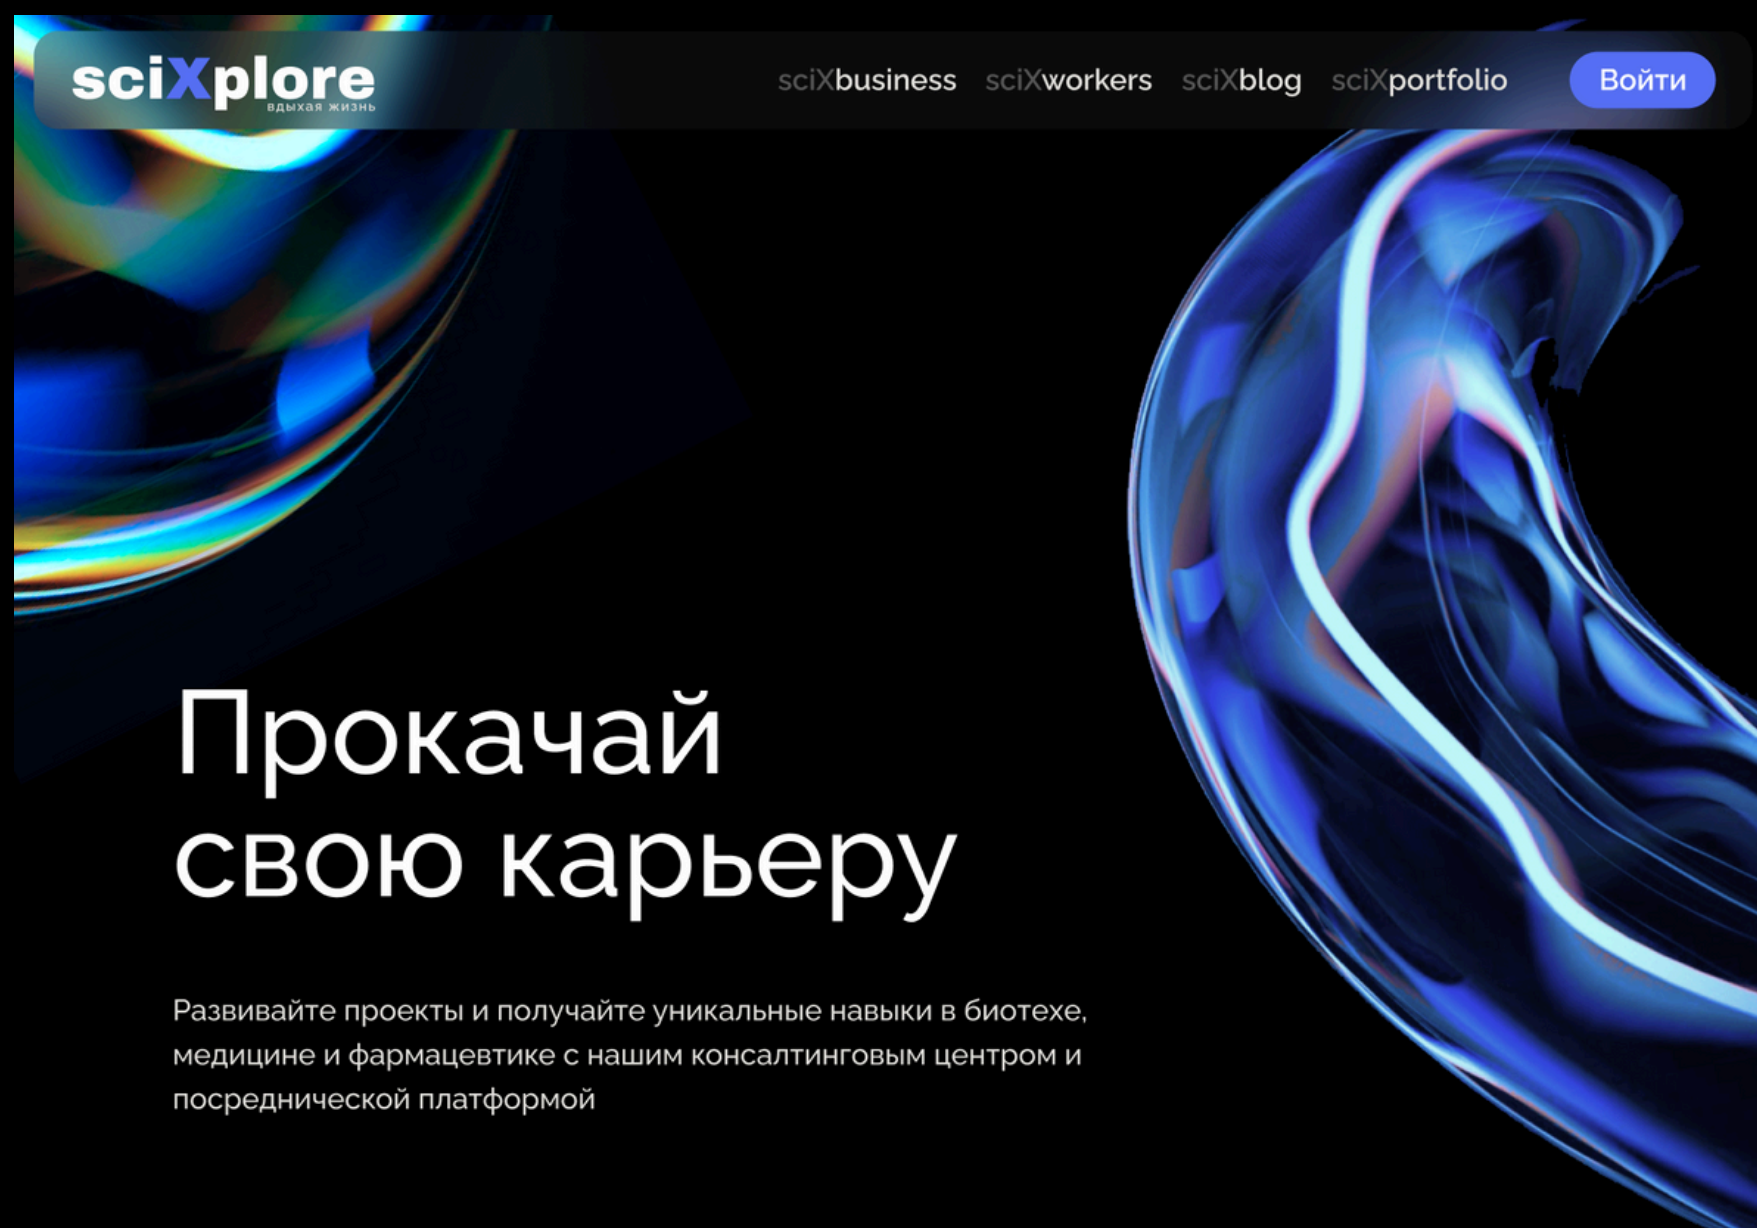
sciXplore
вдыхая жизнь

sciXbusiness sciXworkers sciXblog sciXportfolio Войти

Прокачай свою карьеру

Развивайте проекты и получайте уникальные навыки в биотехе, медицине и фармацевтике с нашим консалтинговым центром и посреднической платформой